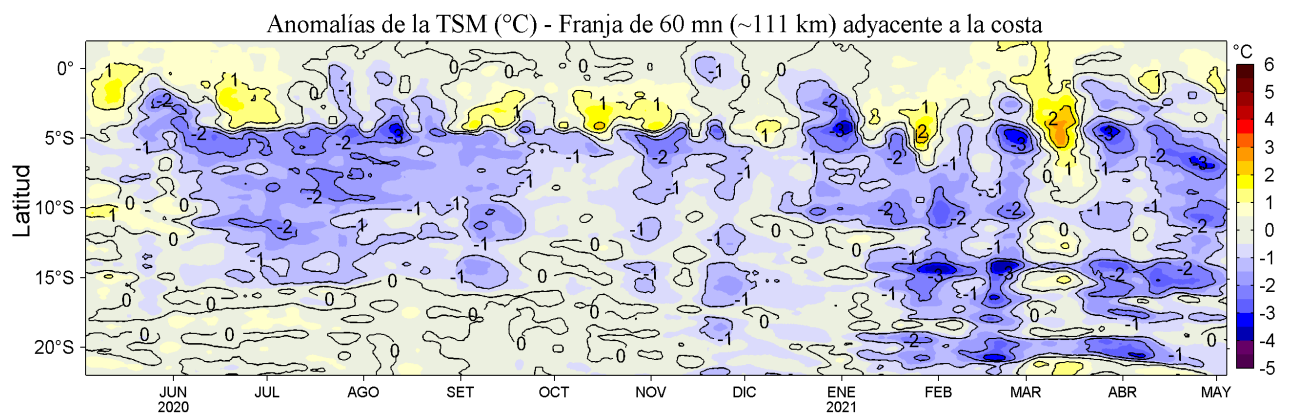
Anomalías de la TSM (°C) - Franja de 60 mn (~111 km) adyacente a la costa

Latitud

0°
5°S
10°S
15°S
20°S

JUN 2020
JUL
AGO
SET
OCT
NOV
DIC
ENE 2021
FEB
MAR
ABR
MAY

°C
6
5
4
3
2
1
0
-1
-2
-3
-4
-5

1 -2 -1 1 -2 -1 0 -1 -2 -3 -2 -1 0 -1 -1 1 1 0 -2 -1 -1 -2 -2 -1 -3 1 1 -1 -1 2 -3 2 -3 -2 -3 -1 1 -1 0 1 -2 -1 -1 -2 -1 -1 -2 -2 -1 -1 -2 -2 -1 0 -1 -2 -1 -1 0 -1 -1 0 -1 0 -1 -1 -2 -1 -2 -2 -1 -1 0 -1 -1 -1 0 -1 0 -1 0 0 -1 0 0 -1 -1 0 0 -1 -2 -1 -1 0 0 -1 0 -2 -1 -1